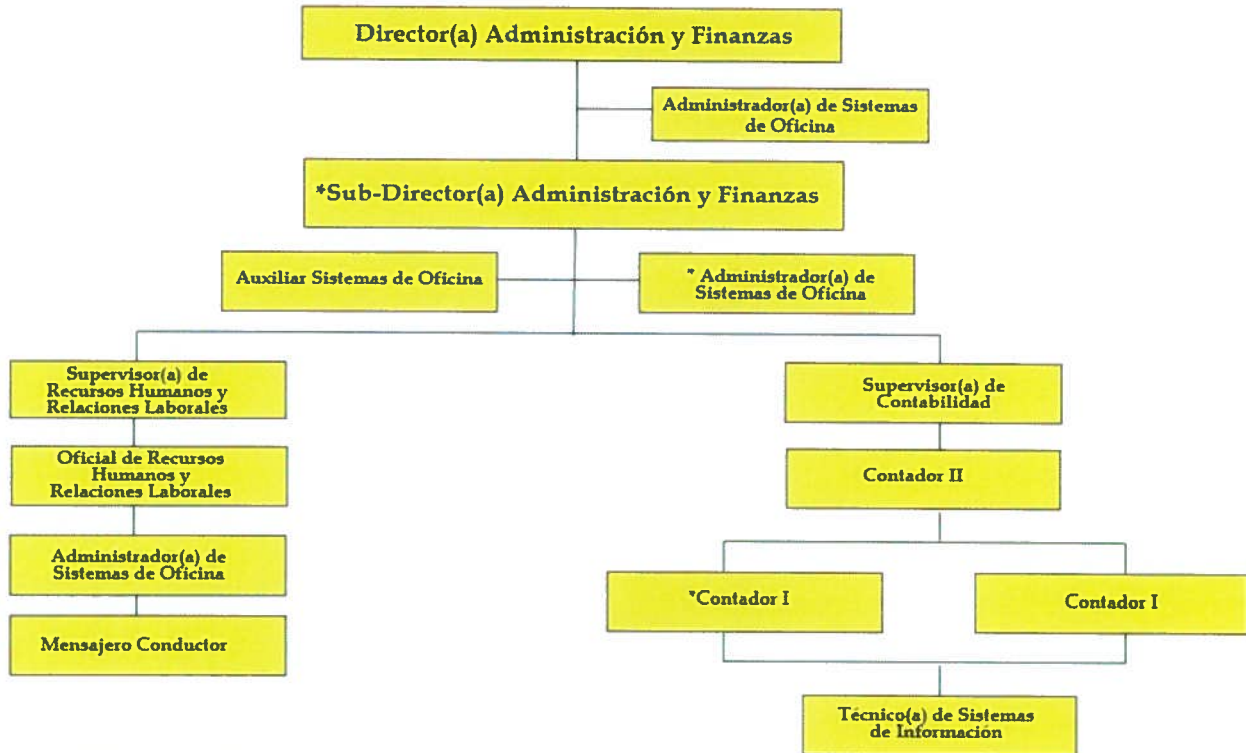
Director(a) Administración y Finanzas

Administrador(a) de Sistemas de Oficina

*Sub-Director(a) Administración y Finanzas

Auxiliar Sistemas de Oficina

* Administrador(a) de Sistemas de Oficina

Supervisor(a) de Recursos Humanos y Relaciones Laborales

Oficial de Recursos Humanos y Relaciones Laborales

Administrador(a) de Sistemas de Oficina

Mensajero Conductor

Supervisor(a) de Contabilidad

Contador II

*Contador I

Contador I

Técnico(a) de Sistemas de Información